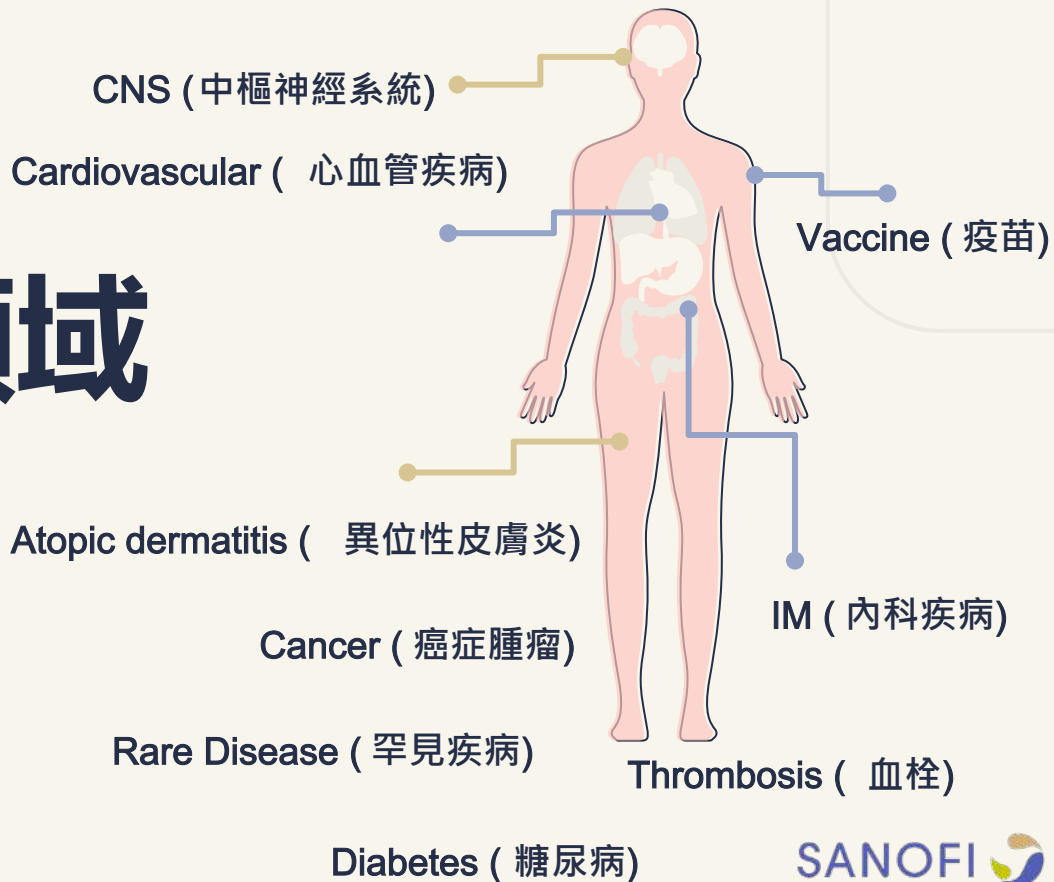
CNS (中樞神經系統)

Cardiovascular ( 心血管疾病)

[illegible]域

Vaccine ( 疫苗)

Atopic dermatitis ( 異位性皮膚炎)

IM ( 內科疾病)

Cancer ( 癌症腫瘤)

Rare Disease ( 罕見疾病)

Thrombosis ( 血栓)

Diabetes ( 糖尿病)

SANOFI